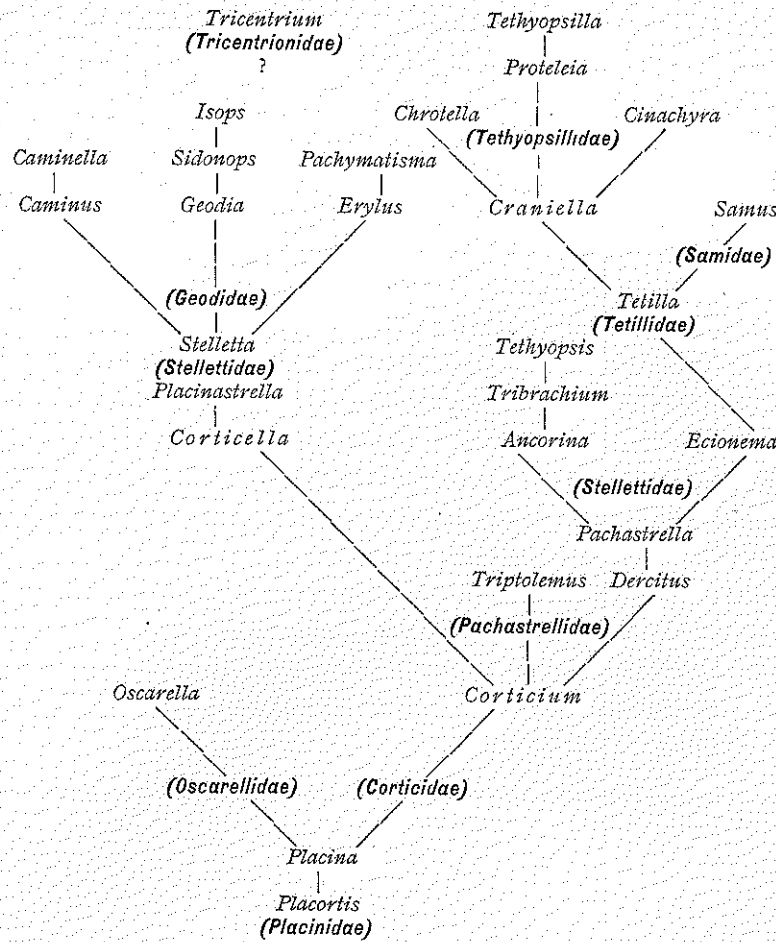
Tricentrium
(Tricentrionidae)
?

Tethyopsilla
Proteleia
(Tethyopsillidae)

Isops
Sidonops
Geodia

Chrotella
Cinachyra

Caminella
Caminus

Pachymatisma
Erylus

Craniella

Samus
(Samidae)

(Geodidae)

Tetilla
(Tetillidae)

Stelletta
(Stellettidae)
Placinastrella

Tethyopsis
Tribrachium

Corticella

Ancorina
Ecionema
(Stellettidae)
Pachastrella

Triptolemus
Dercitus
(Pachastrellidae)

Oscarella

Corticium

(Oscarellidae)
(Corticidae)

Placina
Placortis
(Placinidae)